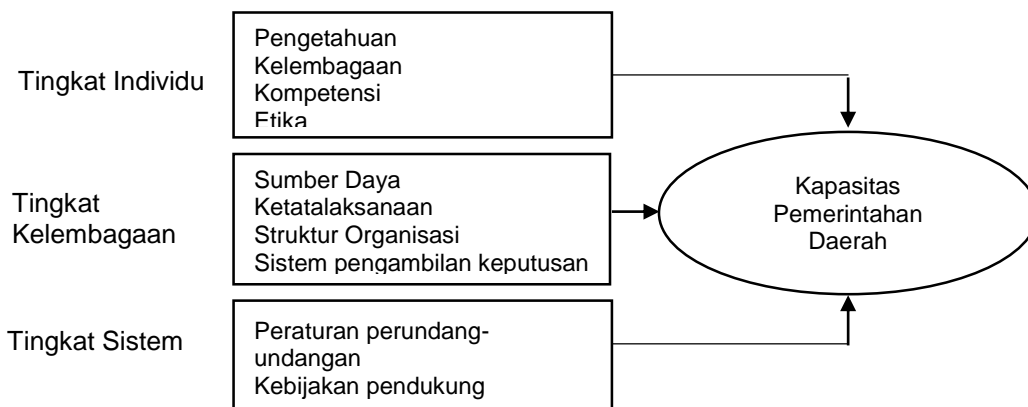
Tingkat Individu

Pengetahuan
Kelembagaan
Kompetensi
Etika

Tingkat Kelembagaan

Sumber Daya
Ketatalaksanaan
Struktur Organisasi
Sistem pengambilan keputusan

Kapasitas Pemerintahan Daerah

Tingkat Sistem

Peraturan perundang-undangan
Kebijakan pendukung